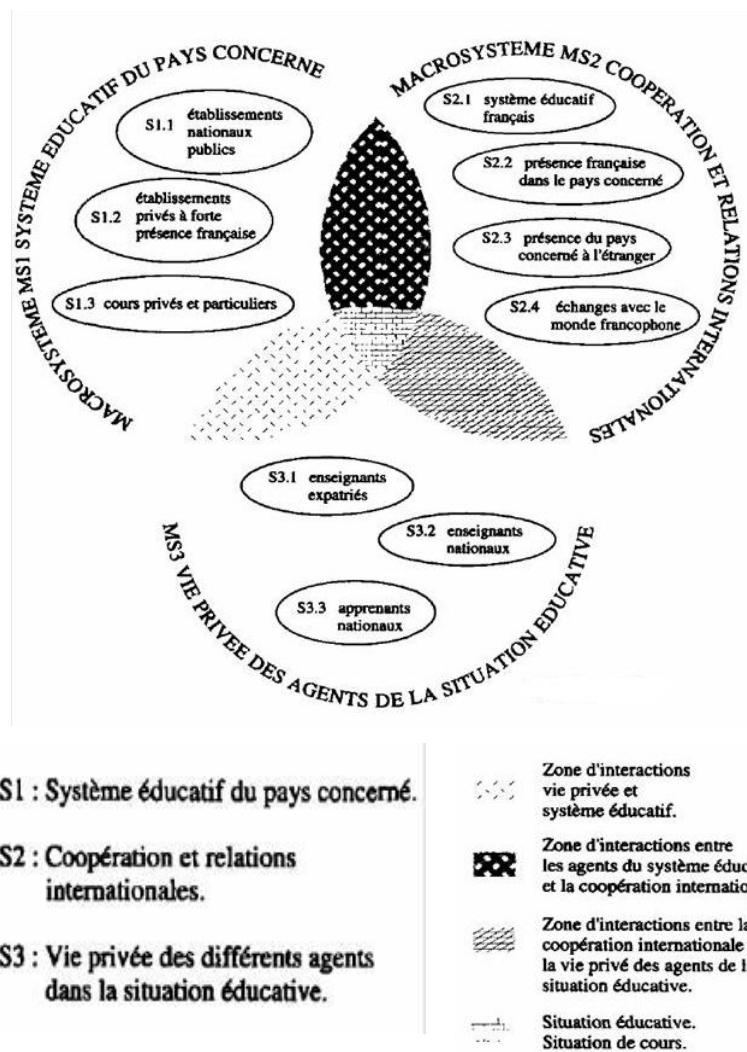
MACROSYSTEME MS1 SYSTEME EDUCATIF DU PAYS CONCERNE

S1.1 établissements nationaux publics

S1.2 établissements privés à forte présence française

S1.3 cours privés et particuliers

MACROSYSTEME MS2 COOPERATION ET RELATIONS INTERNATIONALES

S2.1 système éducatif français

S2.2 présence française dans le pays concerné

S2.3 présence du pays concerné à l'étranger

S2.4 échanges avec le monde francophone

S3.1 enseignants expatriés

S3.2 enseignants nationaux

S3.3 apprenants nationaux

MS3 VIE PRIVEE DES AGENTS DE LA SITUATION EDUCATIVE

S1 : Système éducatif du pays concerné.

S2 : Coopération et relations internationales.

S3 : Vie privée des différents agents dans la situation éducative.

Zone d'interactions vie privée et système éducatif.

Zone d'interactions entre les agents du système éduc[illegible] et la coopération internatio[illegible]

Zone d'interactions entre la coopération internationale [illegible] la vie privé des agents de l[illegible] situation éducative.

Situation éducative.
Situation de cours.